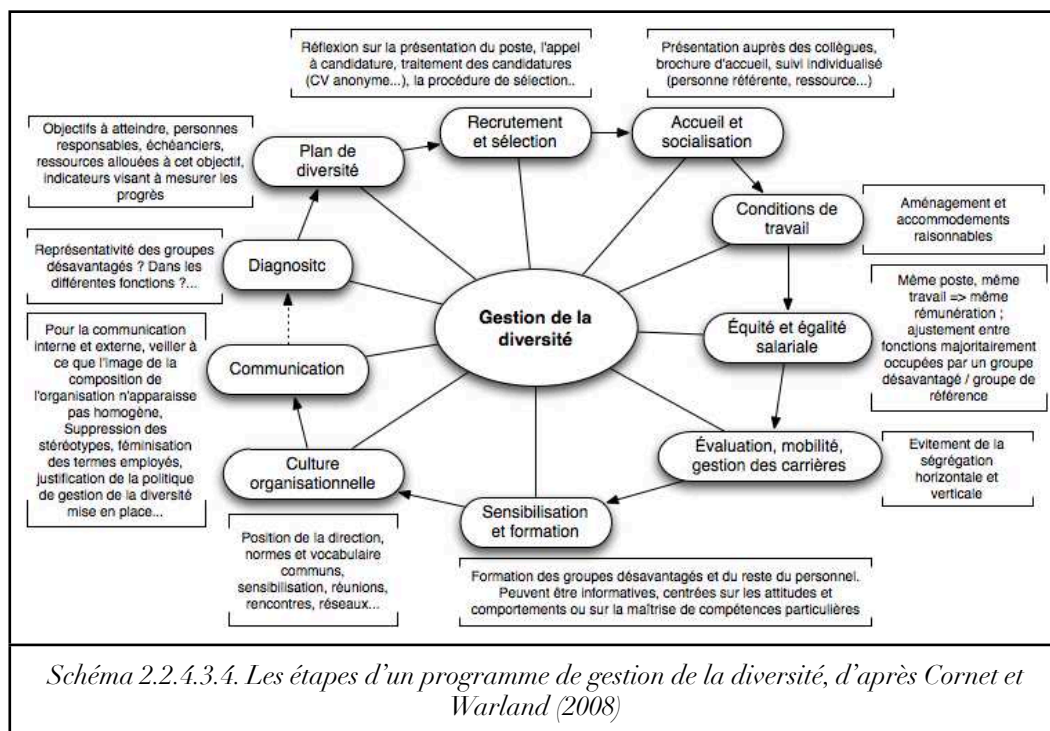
Réflexion sur la présentation du poste, l'appel à candidature, traitement des candidatures (CV anonyme...), la procédure de sélection..

Présentation auprès des collègues, brochure d'accueil, suivi individualisé (personne référente, ressource...)

Objectifs à atteindre, personnes responsables, échéanciers, ressources allouées à cet objectif, indicateurs visant à mesurer les progrès

Plan de diversité

Recrutement et sélection

Accueil et socialisation

Conditions de travail

Aménagement et accommodements raisonnables

Représentativité des groupes désavantagés ? Dans les différentes fonctions ?...

Diagnositc

Même poste, même travail => même rémunération ; ajustement entre fonctions majoritairement occupées par un groupe désavantagé / groupe de référence

Gestion de la diversité

Équité et égalité salariale

Pour la communication interne et externe, veiller à ce que l'image de la composition de l'organisation n'apparaisse pas homogène, Suppression des stéréotypes, féminisation des termes employés, justification de la politique de gestion de la diversité mise en place...

Communication

Évaluation, mobilité, gestion des carrières

Evitement de la ségrégation horizontale et verticale

Culture organisationnelle

Sensibilisation et formation

Position de la direction, normes et vocabulaire communs, sensibilisation, réunions, rencontres, réseaux...

Formation des groupes désavantagés et du reste du personnel. Peuvent être informatives, centrées sur les attitudes et comportements ou sur la maîtrise de compétences particulières

Schéma 2.2.4.3.4. Les étapes d'un programme de gestion de la diversité, d'après Cornet et Warland (2008)